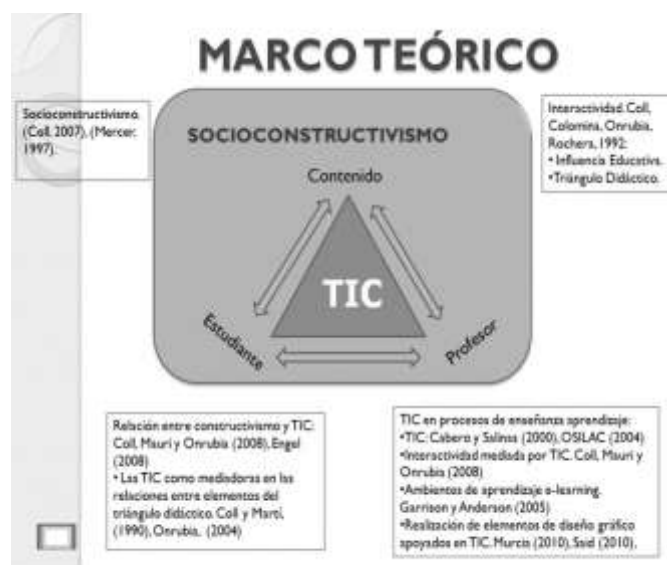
MARCO TEÓRICO

Socioconstructivismo. (Coll, 2007). (Mercer, 1997).

SOCIOCONSTRUCTIVISMO

Interactividad. Coll, Colomina, Onrubia, Rochera, 1992:
• Influencia Educativa.
•Triángulo Didáctico.

Contenido

TIC

Estudiante

Profesor

Relación entre constructivismo y TIC: Coll, Mauri y Onrubia (2008), Engel (2008)
• Las TIC como mediadoras en las relaciones entre elementos del triángulo didáctico. Coll y Martí, (1990), Onrubia, (2004)

TIC en procesos de enseñanza aprendizaje:
•TIC: Cabero y Salinas (2000), OSILAC (2004)
•Interactividad mediada por TIC. Coll, Mauri y Onrubia (2008)
•Ambientes de aprendizaje e-learning. Garrison y Anderson (2005)
•Realización de elementos de diseño gráfico apoyados en TIC. Murcia (2010), Said (2010),